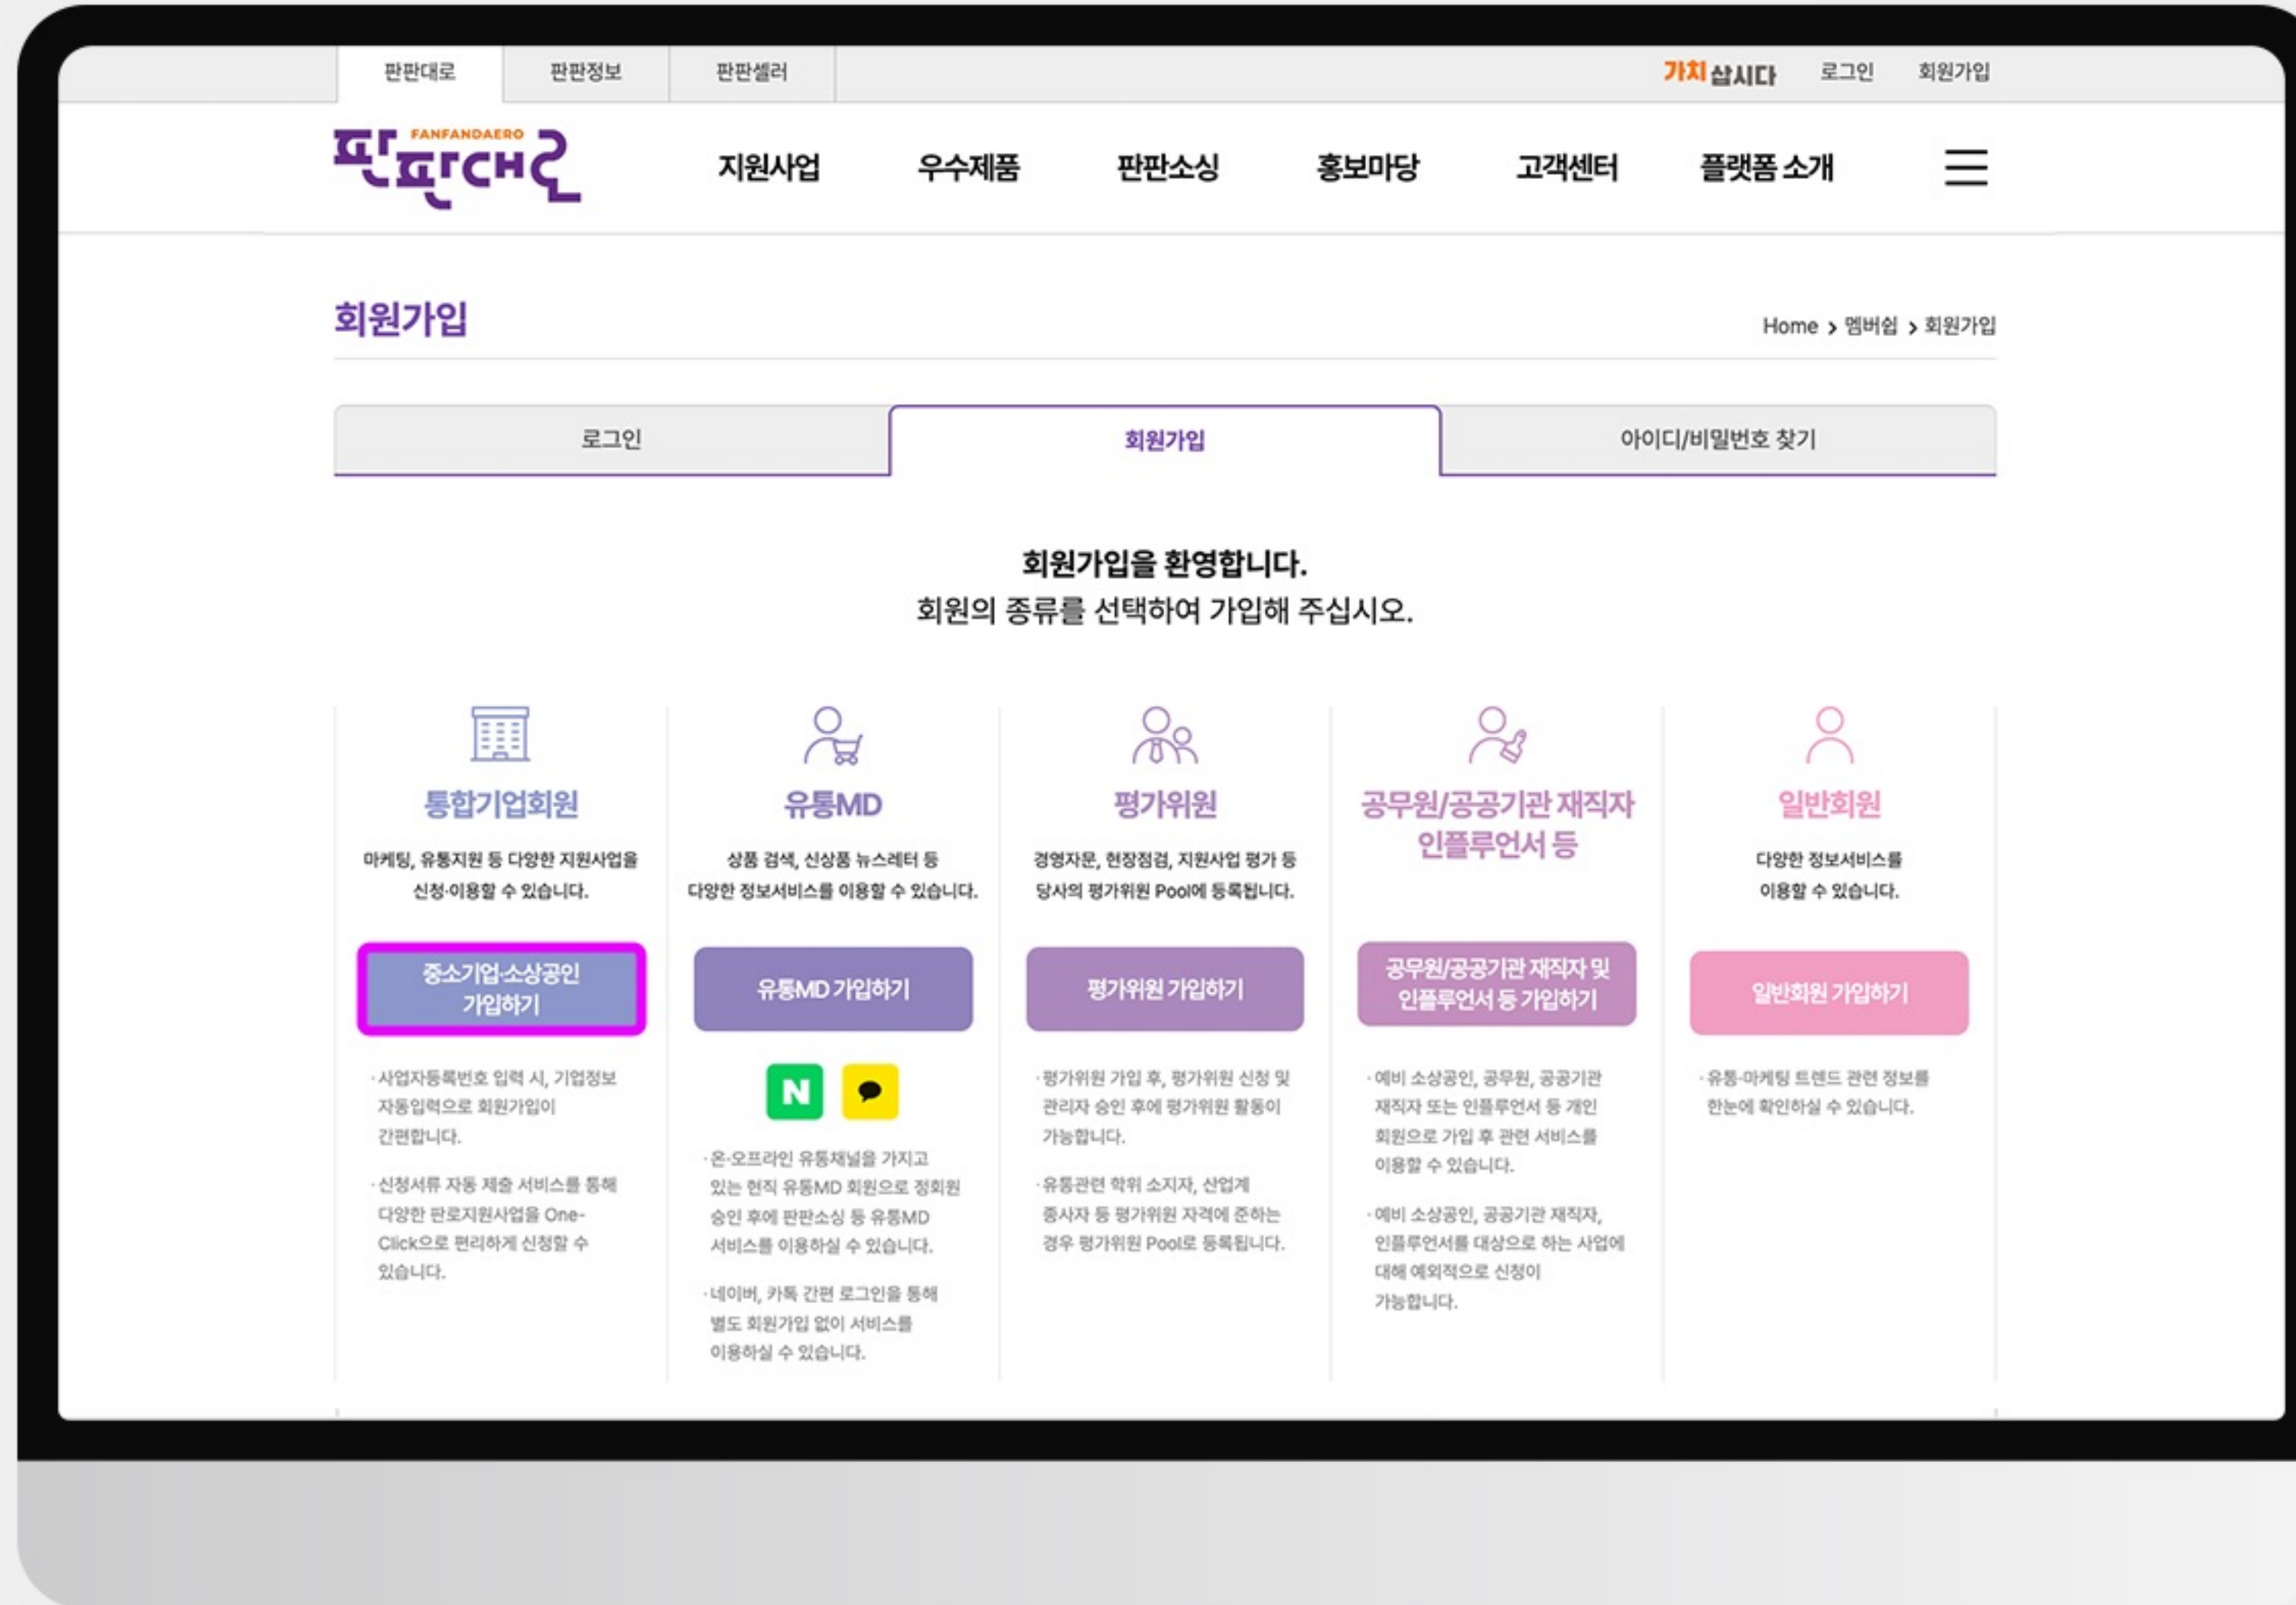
판판대로 판판정보 판판셀러 가치삽시다 로그인 회원가입

FANFANDAERO 판판대로

지원사업 우수제품 판판소싱 홍보마당 고객센터 플랫폼 소개

회원가입

Home > 멤버쉽 > 회원가입

로그인 회원가입 아이디/비밀번호 찾기

회원가입을 환영합니다.
회원의 종류를 선택하여 가입해 주십시오.

통합기업회원

마케팅, 유통지원 등 다양한 지원사업을 신청·이용할 수 있습니다.

중소기업·소상공인 가입하기

·사업자등록번호 입력 시, 기업정보 자동입력으로 회원가입이 간편합니다.

·신청서류 자동 제출 서비스를 통해 다양한 판로지원사업을 One-Click으로 편리하게 신청할 수 있습니다.

유통MD

상품 검색, 신상품 뉴스레터 등 다양한 정보서비스를 이용할 수 있습니다.

유통MD 가입하기

N

·온·오프라인 유통채널을 가지고 있는 현직 유통MD 회원으로 정회원 승인 후에 판판소싱 등 유통MD 서비스를 이용하실 수 있습니다.

·네이버, 카톡 간편 로그인을 통해 별도 회원가입 없이 서비스를 이용하실 수 있습니다.

평가위원

경영자문, 현장점검, 지원사업 평가 등 당사의 평가위원 Pool에 등록됩니다.

평가위원 가입하기

·평가위원 가입 후, 평가위원 신청 및 관리자 승인 후에 평가위원 활동이 가능합니다.

·유통관련 학위 소지자, 산업계 종사자 등 평가위원 자격에 준하는 경우 평가위원 Pool로 등록됩니다.

공무원/공공기관 재직자 인플루언서 등

공무원/공공기관 재직자 및 인플루언서 등 가입하기

·예비 소상공인, 공무원, 공공기관 재직자 또는 인플루언서 등 개인 회원으로 가입 후 관련 서비스를 이용할 수 있습니다.

·예비 소상공인, 공공기관 재직자, 인플루언서를 대상으로 하는 사업에 대해 예외적으로 신청이 가능합니다.

일반회원

다양한 정보서비스를 이용할 수 있습니다.

일반회원 가입하기

·유통·마케팅 트렌드 관련 정보를 한눈에 확인하실 수 있습니다.